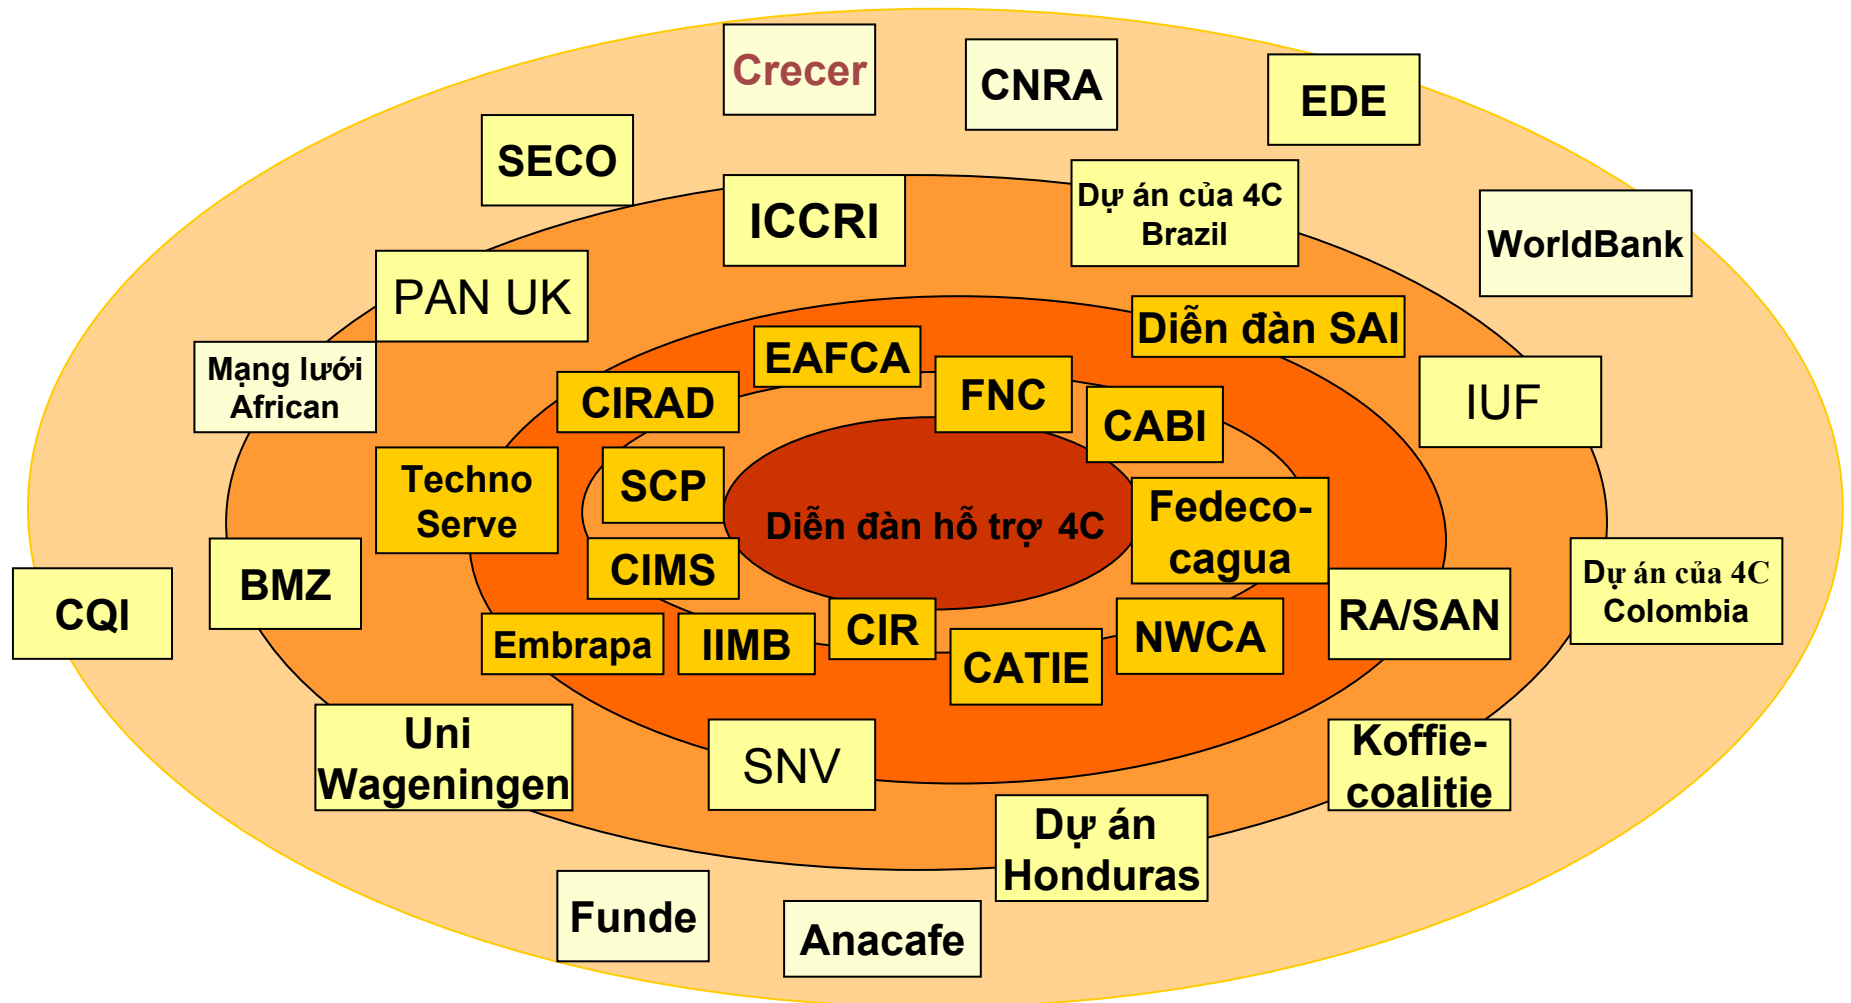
Crecer

CNRA

EDE

SECO

ICCRI

Dự án của 4C Brazil

WorldBank

PAN UK

Diễn đàn SAI

Mạng lưới African

EAFCA

FNC

IUF

CIRAD

CABI

Techno Serve

SCP

Fedeco-cagua

Diễn đàn hỗ trợ 4C

CIMS

BMZ

Dự án của 4C Colombia

CQI

RA/SAN

CIR

NWCA

Embrapa

IIMB

CATIE

Uni Wageningen

SNV

Koffie-coalitie

Dự án Honduras

Funde

Anacafe